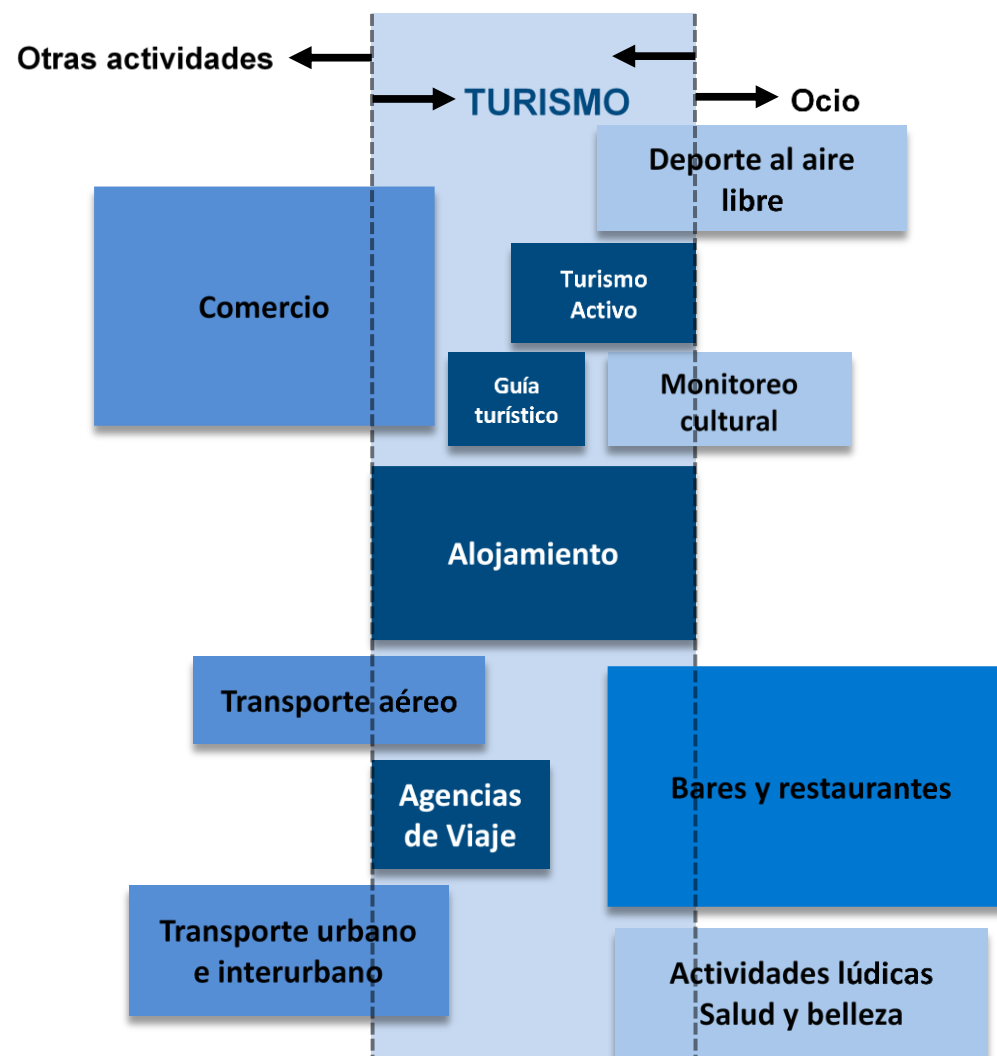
Otras actividades

TURISMO

Ocio

Deporte al aire libre

Comercio

Turismo Activo

Guía turístico

Monitoreo cultural

Alojamiento

Transporte aéreo

Bares y restaurantes

Agencias de Viaje

Transporte urbano e interurbano

Actividades lúdicas
Salud y belleza